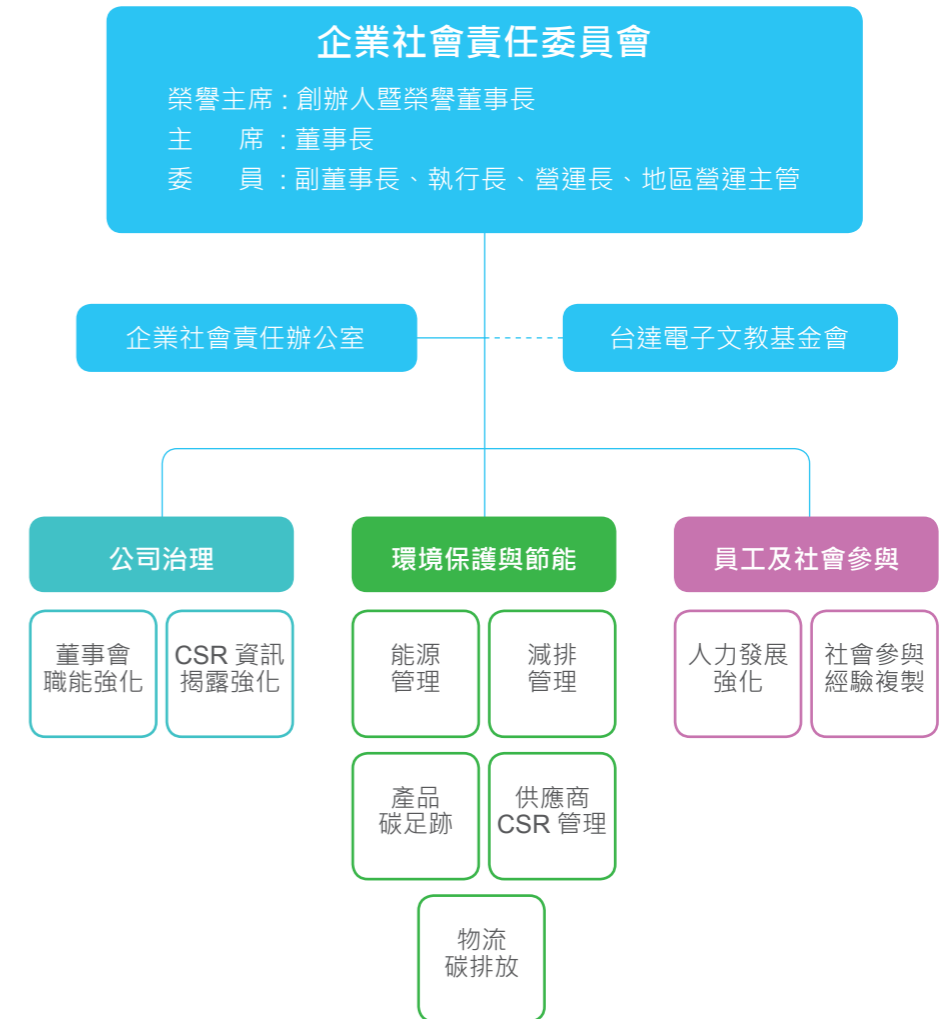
企業社會責任委員會

榮譽主席：創辦人暨榮譽董事長
主　　席：董事長
委　　員：副董事長、執行長、營運長、地區營運主管

企業社會責任辦公室

台達電子文教基金會

公司治理

董事會職能強化

CSR 資訊揭露強化

環境保護與節能

能源管理

減排管理

產品碳足跡

供應商 CSR 管理

物流碳排放

員工及社會參與

人力發展強化

社會參與經驗複製